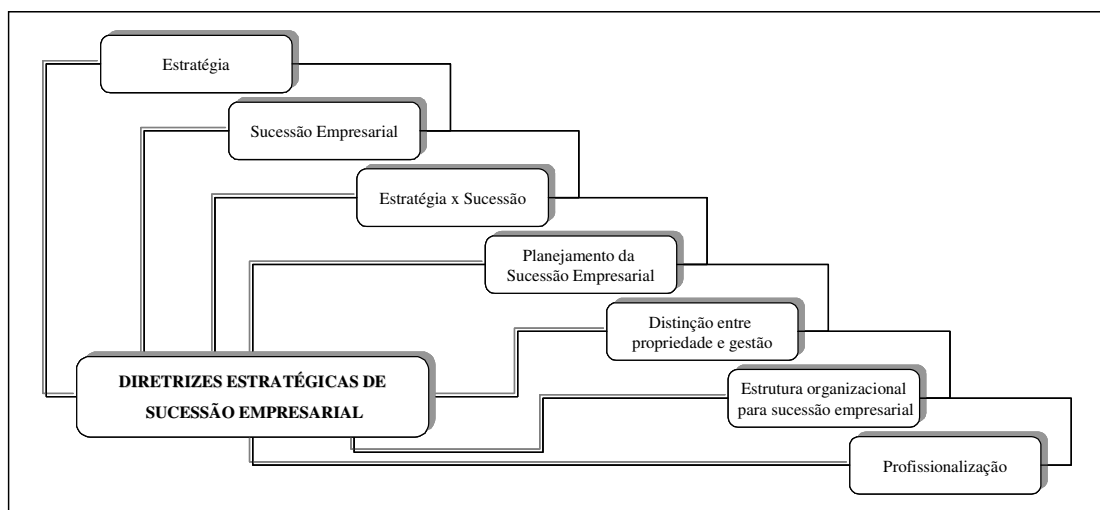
Estratégia

Sucessão Empresarial

Estratégia x Sucessão

Planejamento da Sucessão Empresarial

Distinção entre propriedade e gestão

DIRETRIZES ESTRATÉGICAS DE SUCESSÃO EMPRESARIAL

Estrutura organizacional para sucessão empresarial

Profissionalização